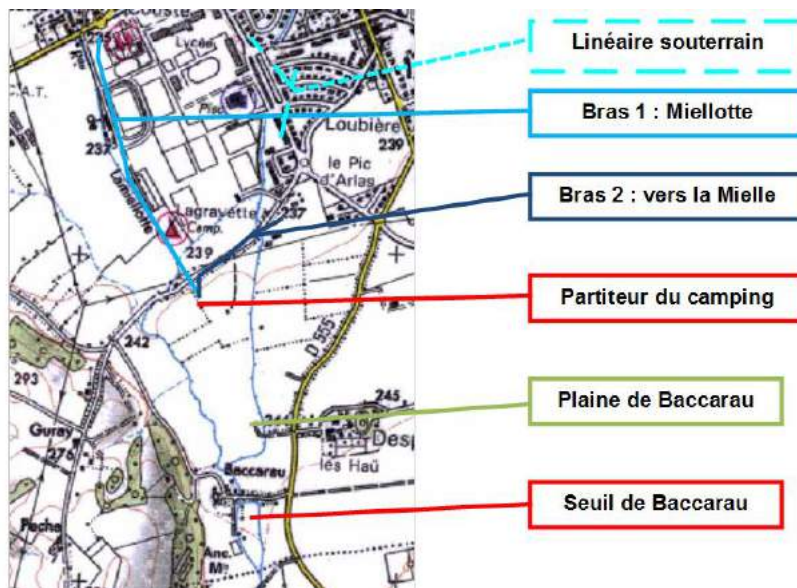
Linéaire souterrain

Bras 1 : Miellotte

Bras 2 : vers la Mielle

Partiteur du camping

Plaine de Baccarau

Seuil de Baccarau

Lycée

Loubière

239

le Pic d'Arlas

237

Lagravette Camp.

239

237

242

D 555

293

245

Guray

275

Desp

les Haû

Baccarau

Fecha

Anc. Mn